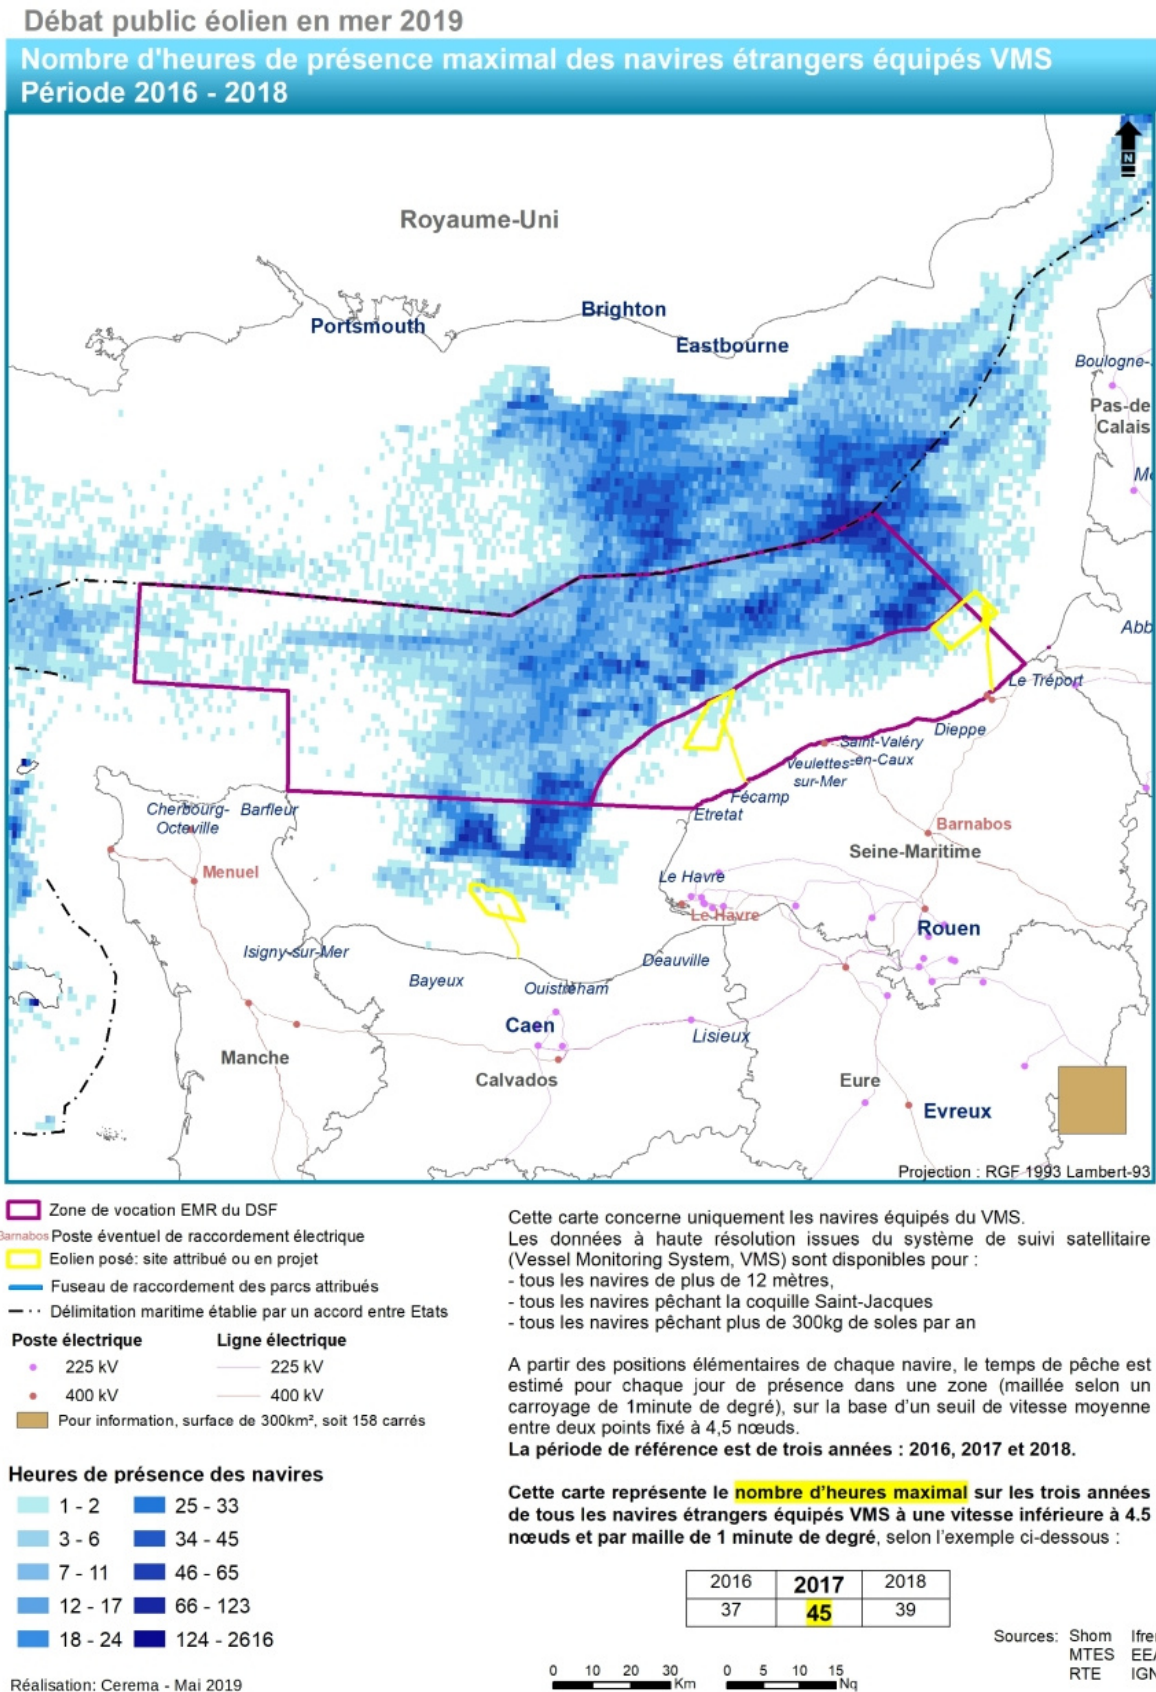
Débat public éolien en mer 2019

Nombre d'heures de présence maximal des navires étrangers équipés VMS
Période 2016 - 2018

N

Royaume-Uni

Portsmouth
Brighton
Eastbourne
Boulogne-
Pas-de
Calais
M
Abb
Le Tréport
Dieppe
Saint-Valéry en-Caux
Veulettes-sur-Mer
Fécamp
Etretat
Cherbourg-Octeville
Barfleur
Menuel
Barnabos
Seine-Maritime
Le Havre
Le Havre
Rouen
Isigny-sur-Mer
Bayeux
Ouistreham
Deauville
Caen
Lisieux
Manche
Calvados
Eure
Evreux

Projection : RGF 1993 Lambert-93

Zone de vocation EMR du DSF
Barnabos Poste éventuel de raccordement électrique
Eolien posé: site attribué ou en projet
Fuseau de raccordement des parcs attribués
Délimitation maritime établie par un accord entre Etats

Poste électrique
225 kV
400 kV

Ligne électrique
225 kV
400 kV

Pour information, surface de 300km², soit 158 carrés

Heures de présence des navires
1 - 2
3 - 6
7 - 11
12 - 17
18 - 24
25 - 33
34 - 45
46 - 65
66 - 123
124 - 2616

Réalisation: Cerema - Mai 2019

Cette carte concerne uniquement les navires équipés du VMS.
Les données à haute résolution issues du système de suivi satellitaire (Vessel Monitoring System, VMS) sont disponibles pour :
- tous les navires de plus de 12 mètres,
- tous les navires pêchant la coquille Saint-Jacques
- tous les navires pêchant plus de 300kg de soles par an

A partir des positions élémentaires de chaque navire, le temps de pêche est estimé pour chaque jour de présence dans une zone (maillée selon un carroyage de 1minute de degré), sur la base d'un seuil de vitesse moyenne entre deux points fixé à 4,5 nœuds.
La période de référence est de trois années : 2016, 2017 et 2018.

Cette carte représente le nombre d'heures maximal sur les trois années de tous les navires étrangers équipés VMS à une vitesse inférieure à 4.5 nœuds et par maille de 1 minute de degré, selon l'exemple ci-dessous :

| 2016 | 2017 | 2018 |
|---|---|---|
| 37 | 45 | 39 |

0 10 20 30 Km
0 5 10 15 Nq

Sources: Shom Ifre
MTES EE
RTE IGN